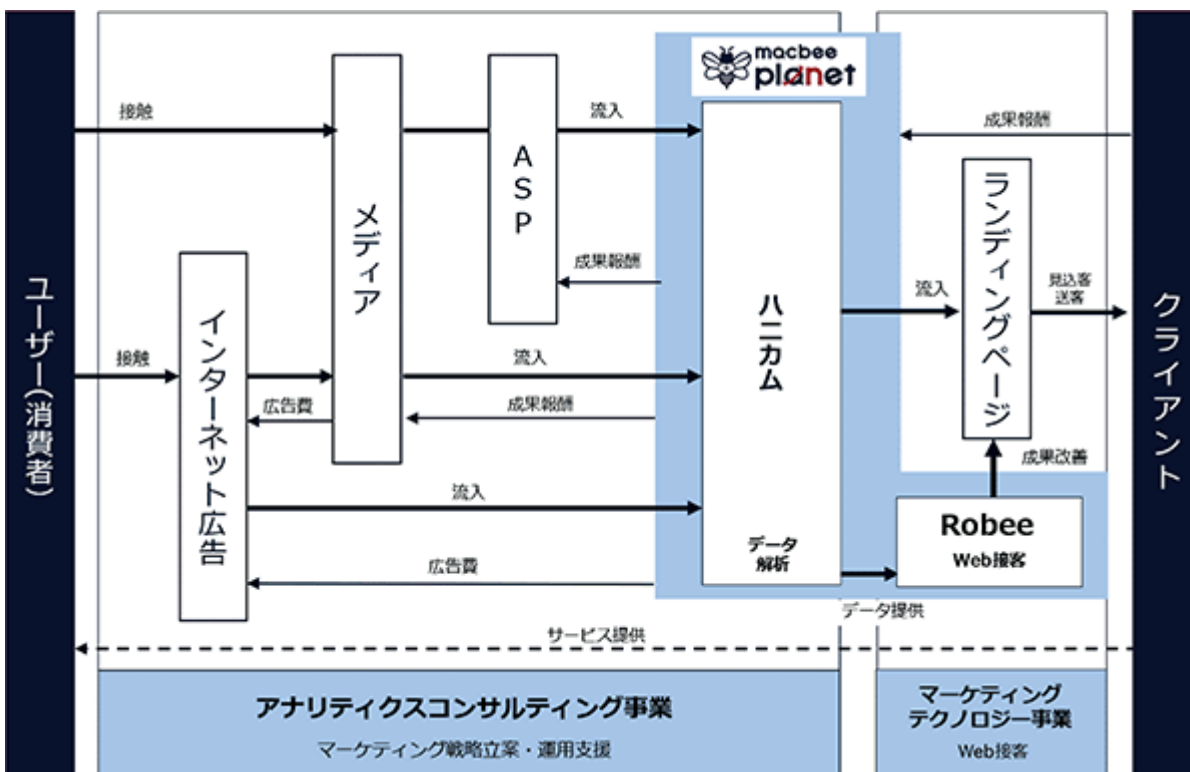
ユーザー(消費者)

macbee planet

接触

メディア

ASP

流入

成果報酬

インターネット広告

接触

流入

広告費

成果報酬

流入

広告費

ハニカム

データ解析

成果報酬

ランディングページ

流入

見込客送客

成果改善

Robee
Web接客

データ提供

クライアント

サービス提供

アナリティクスコンサルティング事業
マーケティング戦略立案・運用支援

マーケティングテクノロジー事業
Web接客